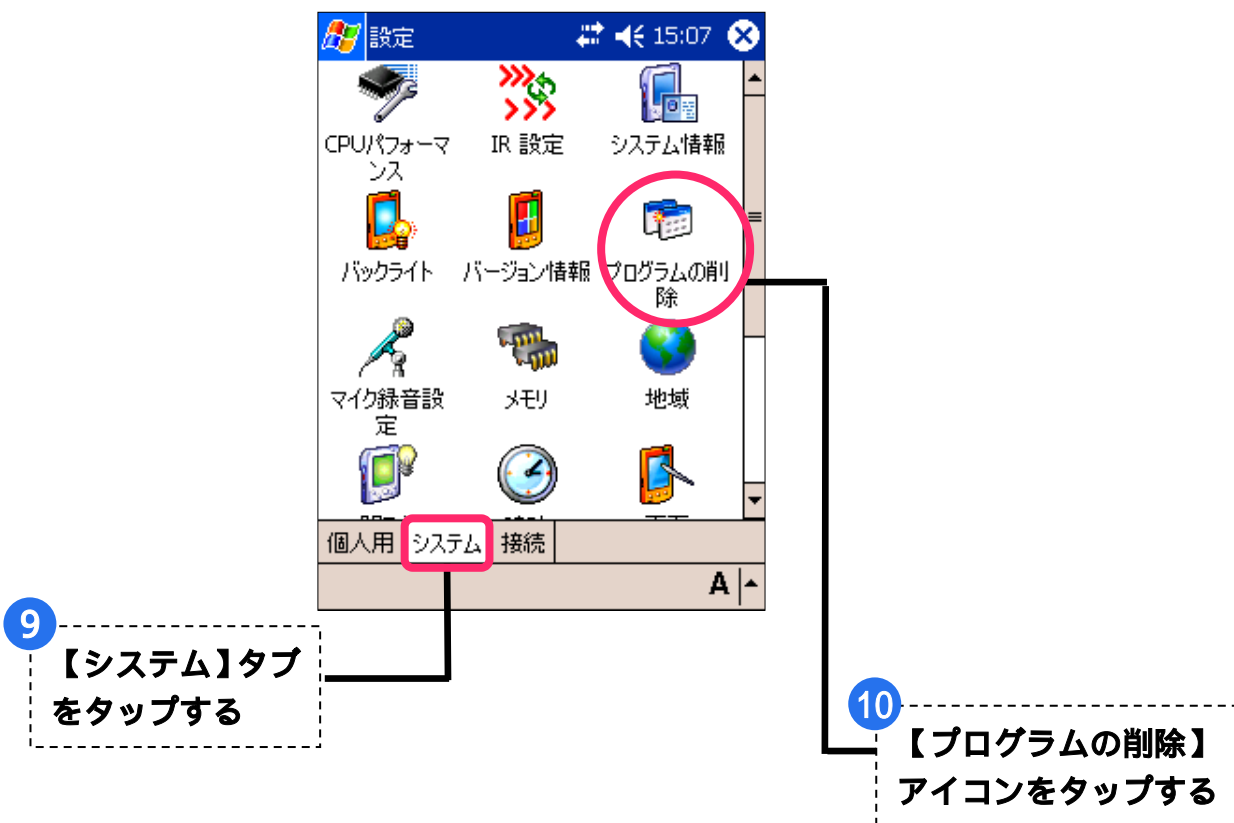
設定 15:07

CPUパフォーマンス
IR 設定
システム情報
バックライト
バージョン情報
プログラムの削除
マイク録音設定
メモリ
地域
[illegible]
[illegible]
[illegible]

個人用
システム
接続

A

9
【システム】タブをタップする

10
【プログラムの削除】アイコンをタップする